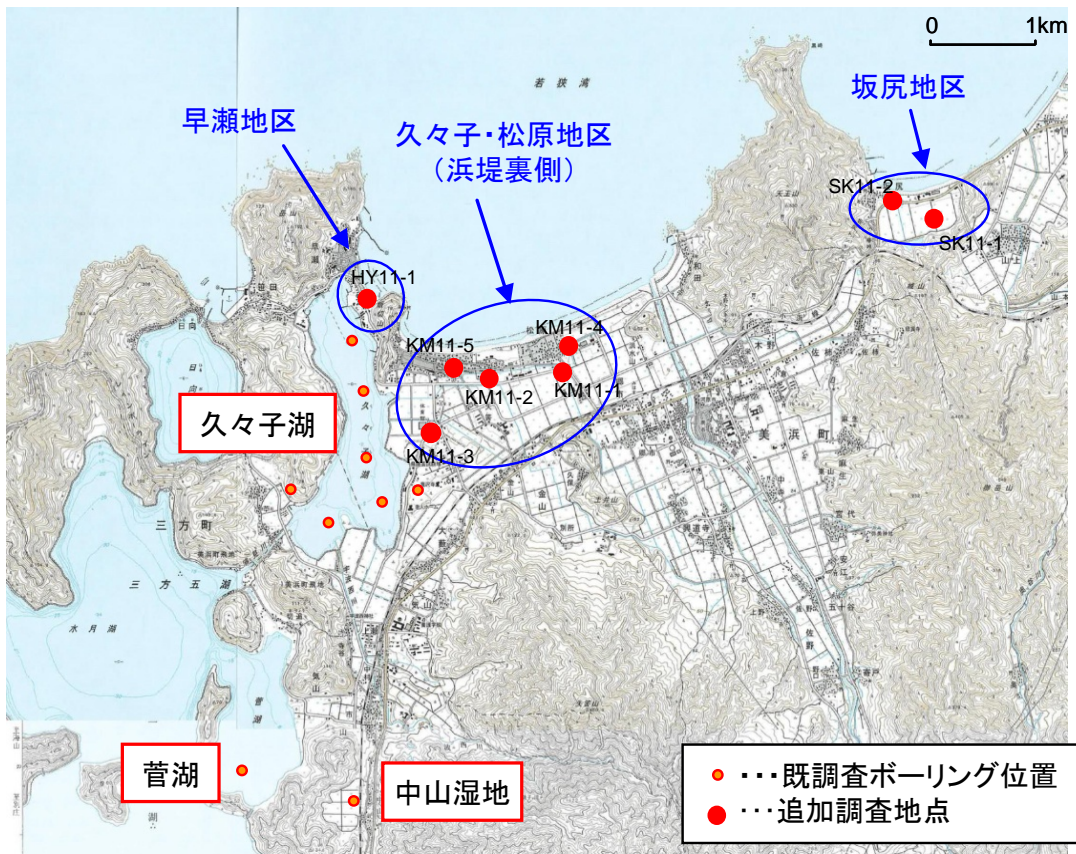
0 1km

若狭湾

早瀬地区

久々子・松原地区
（浜堤裏側）

坂尻地区

SK11-2
SK11-1

HY11-1

KM11-4
KM11-5
KM11-2
KM11-1
KM11-3

久々子湖

三方町

三方五湖

水月湖

美浜町

菅湖

中山湿地

・・・既調査ボーリング位置
・・・追加調査地点